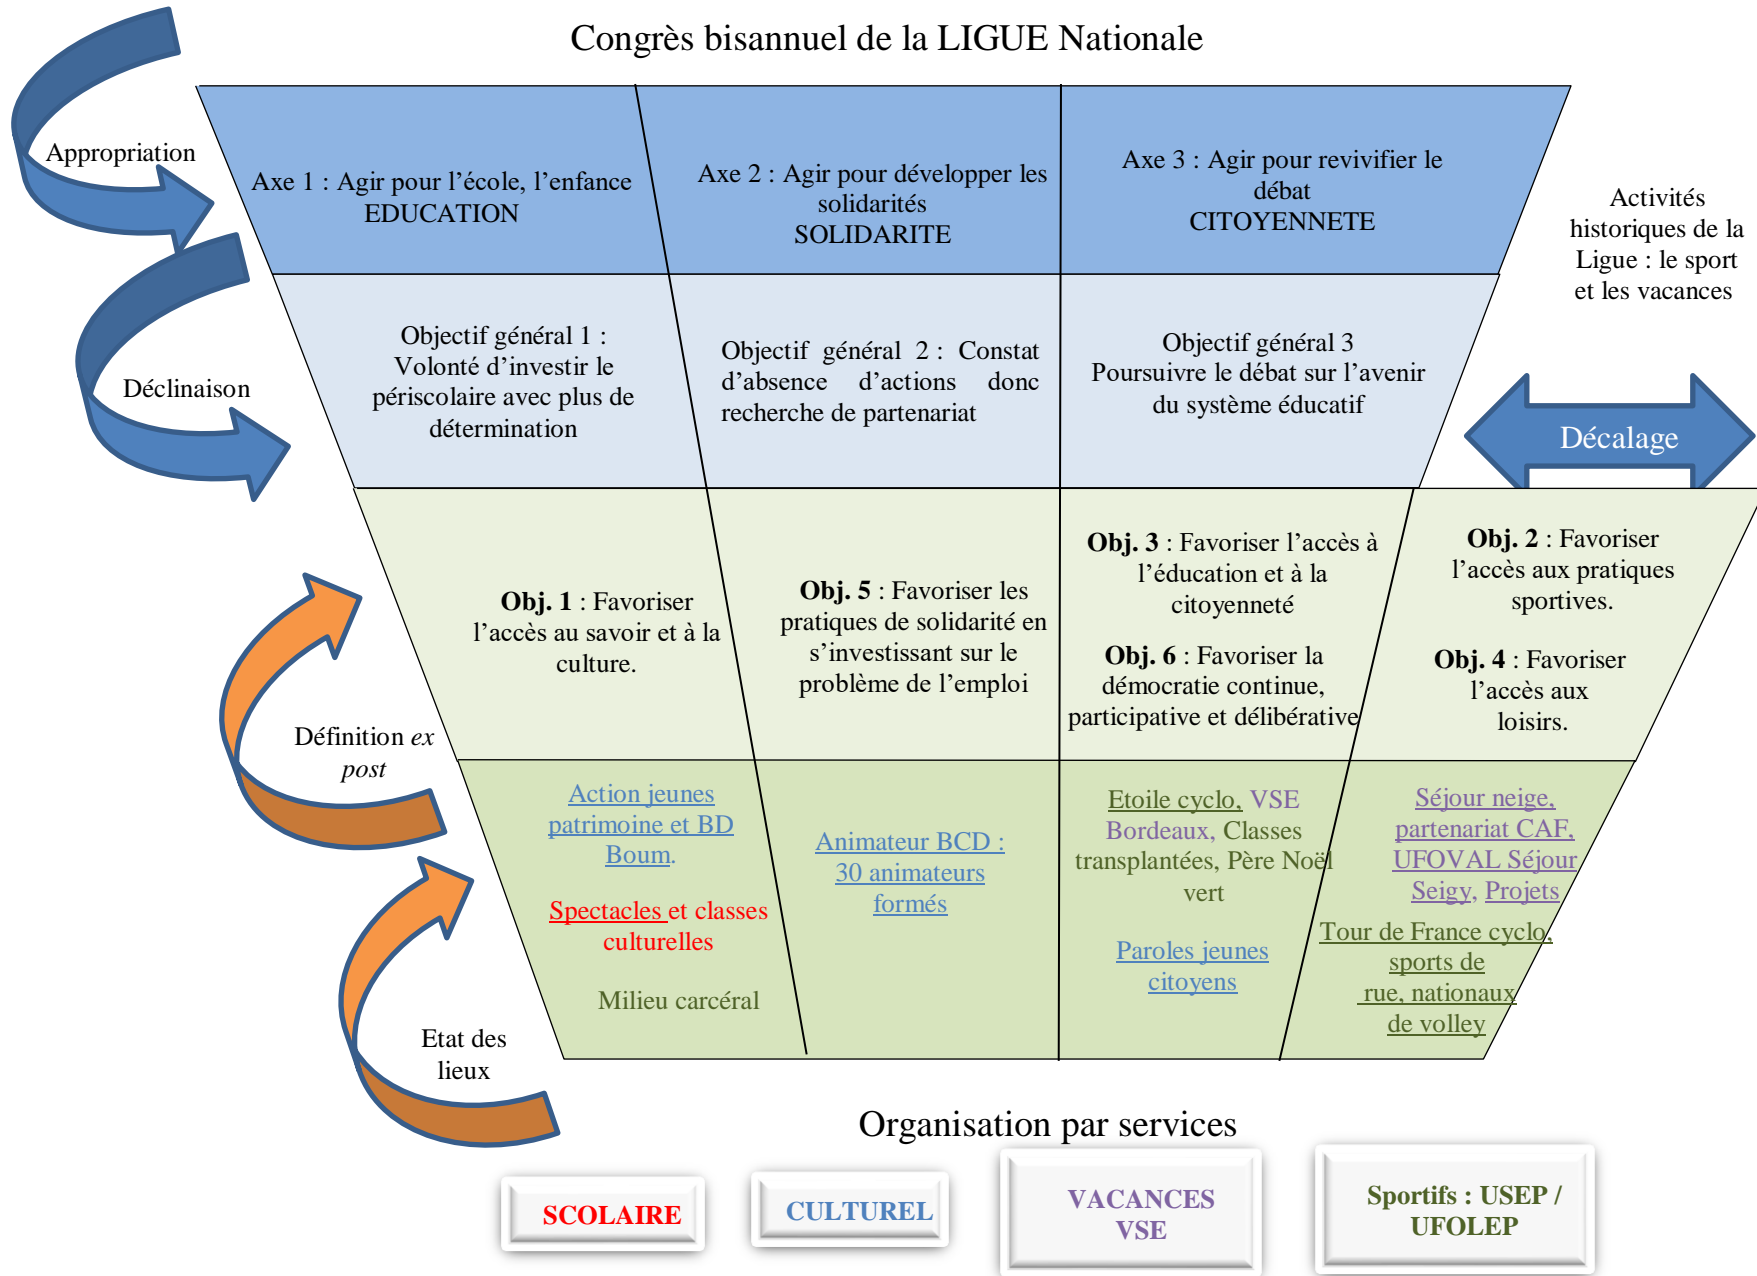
Congrès bisannuel de la LIGUE Nationale

Appropriation

Axe 1 : Agir pour l'école, l'enfance EDUCATION

Axe 2 : Agir pour développer les solidarités SOLIDARITE

Axe 3 : Agir pour revivifier le débat CITOYENNETE

Activités historiques de la Ligue : le sport et les vacances

Déclinaison

Objectif général 1 : Volonté d'investir le périscolaire avec plus de détermination

Objectif général 2 : Constat d'absence d'actions donc recherche de partenariat

Objectif général 3 Poursuivre le débat sur l'avenir du système éducatif

Décalage

**Obj. 1** : Favoriser l'accès au savoir et à la culture.

**Obj. 5** : Favoriser les pratiques de solidarité en s'investissant sur le problème de l'emploi

**Obj. 3** : Favoriser l'accès à l'éducation et à la citoyenneté

**Obj. 6** : Favoriser la démocratie continue, participative et délibérative

**Obj. 2** : Favoriser l'accès aux pratiques sportives.

**Obj. 4** : Favoriser l'accès aux loisirs.

Définition *ex post*

Action jeunes patrimoine et BD Boum.

Spectacles et classes culturelles

Milieu carcéral

Animateur BCD : 30 animateurs formés

Etoile cyclo, VSE Bordeaux, Classes transplantées, Père Noël vert

Paroles jeunes citoyens

Séjour neige, partenariat CAF, UFOVAL Séjour Seigy, Projets

Tour de France cyclo, sports de rue, nationaux de volley

Etat des lieux

Organisation par services

SCOLAIRE

CULTUREL

VACANCES VSE

Sportifs : USEP / UFOLEP